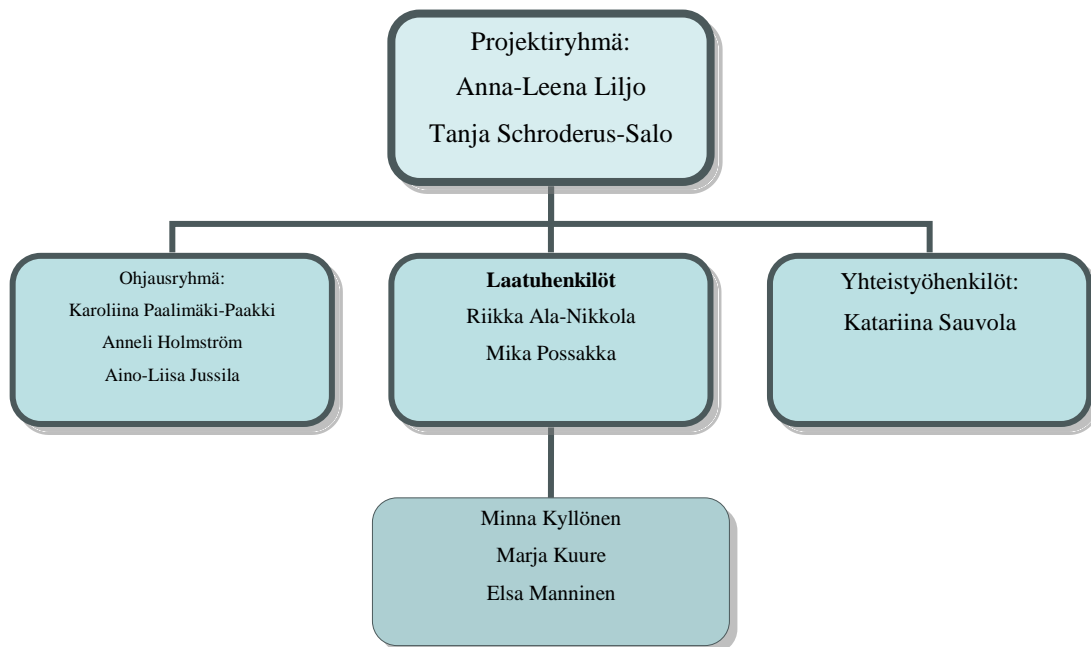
Projektiryhmä:
Anna-Leena Liljo
Tanja Schroderus-Salo

Ohjausryhmä:
Karoliina Paalimäki-Paakki
Anneli Holmström
Aino-Liisa Jussila

**Laatuhenkilöt**
Riikka Ala-Nikkola
Mika Possakka

Yhteistyöhenkilöt:
Katariina Sauvola

Minna Kyllönen
Marja Kuure
Elsa Manninen